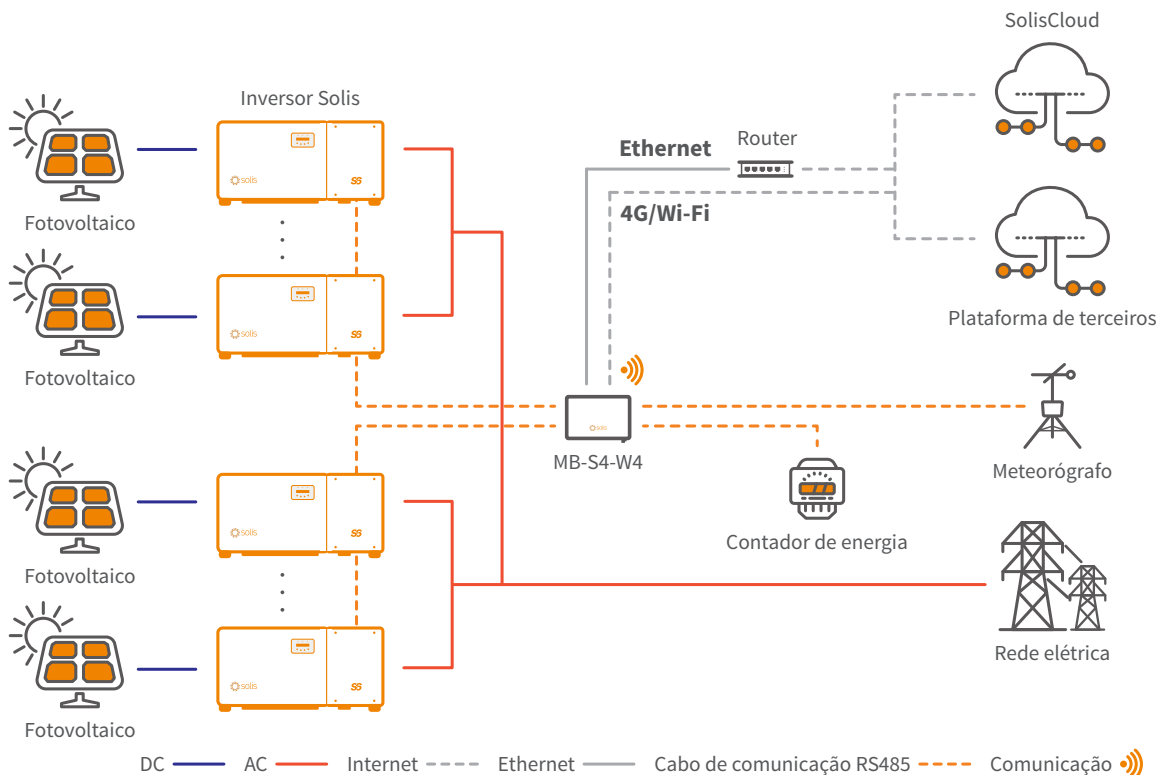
SolisCloud

Inversor Solis

Router

Ethernet

4G/Wi-Fi

Fotovoltaico

Fotovoltaico

Plataforma de terceiros

MB-S4-W4

Meteorógrafo

Contador de energia

Fotovoltaico

Rede elétrica

Fotovoltaico

DC AC Internet Ethernet Cabo de comunicação RS485 Comunicação